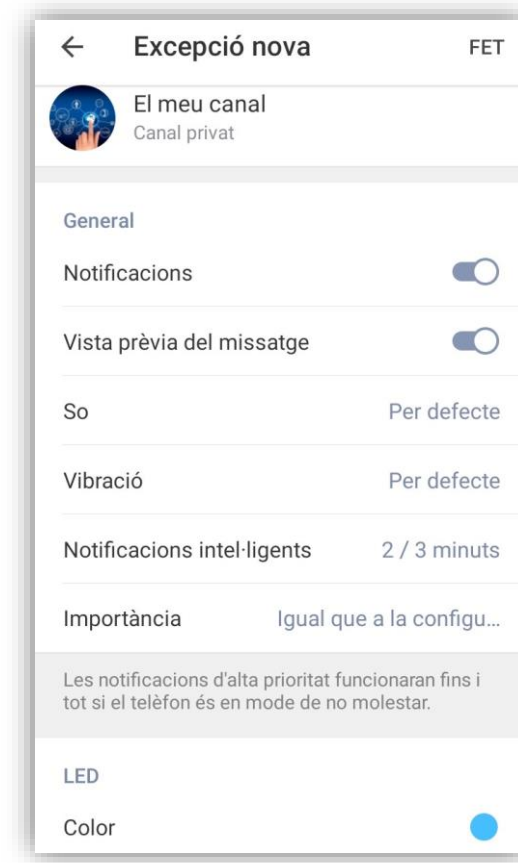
← Excepció nova FET

El meu canal
Canal privat

General

Notificacions

Vista prèvia del missatge

So Per defecte

Vibració Per defecte

Notificacions intel·ligents 2 / 3 minuts

Importància Igual que a la configu...

Les notificacions d'alta prioritat funcionaran fins i tot si el telèfon és en mode de no molestar.

LED

Color